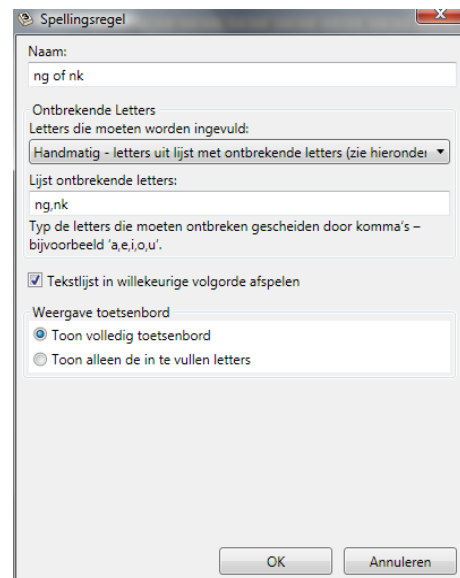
Spellingsregel

Naam:

ng of nk

Ontbrekende Letters

Letters die moeten worden ingevuld:

Handmatig - letters uit lijst met ontbrekende letters (zie hieronder

Lijst ontbrekende letters:

ng,nk

Typ de letters die moeten ontbreken gescheiden door komma's – bijvoorbeeld 'a,e,i,o,u'.

Tekstlijst in willekeurige volgorde afspelen

Weergave toetsenbord

Toon volledig toetsenbord

Toon alleen de in te vullen letters

OK

Annuleren